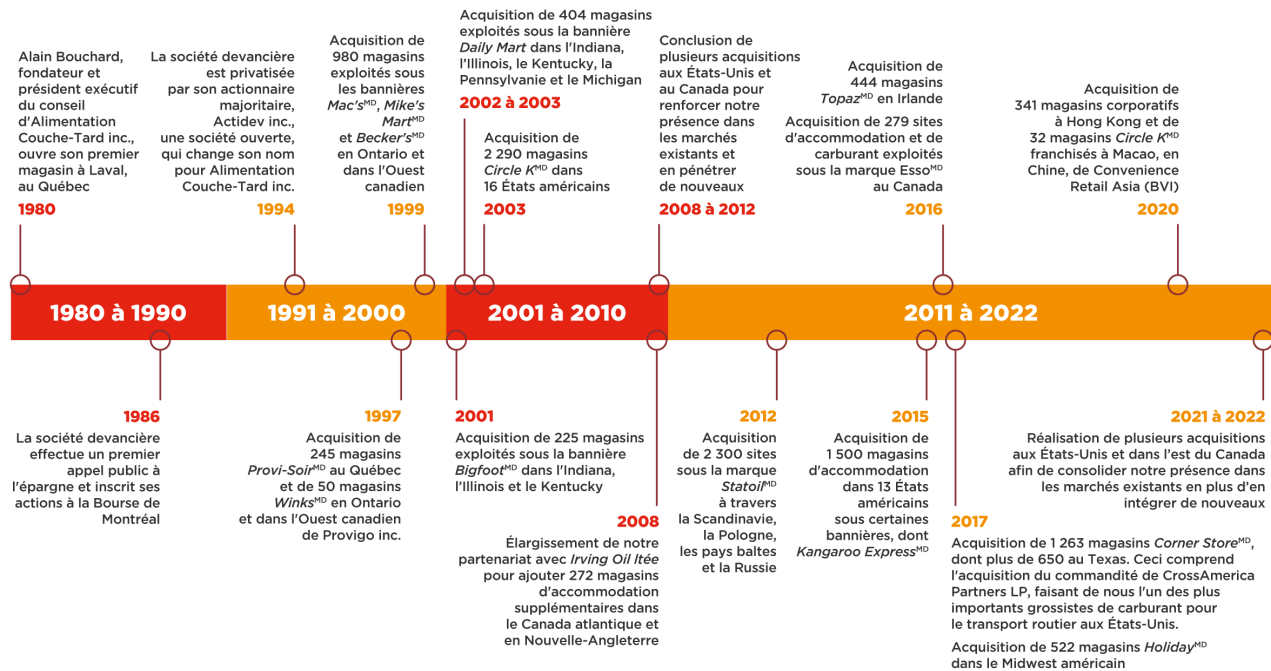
Alain Bouchard, fondateur et président exécutif du conseil d'Alimentation Couche-Tard inc., ouvre son premier magasin à Laval, au Québec

1980

La société devancière est privatisée par son actionnaire majoritaire, Actidev inc., une société ouverte, qui change son nom pour Alimentation Couche-Tard inc.

1994

Acquisition de 980 magasins exploités sous les bannières *Mac's*$^{MD}$, *Mike's Mart*$^{MD}$ et *Becker's*$^{MD}$ en Ontario et dans l'Ouest canadien

1999

Acquisition de 404 magasins exploités sous la bannière *Daily Mart* dans l'Indiana, l'Illinois, le Kentucky, la Pennsylvanie et le Michigan

2002 à 2003

Acquisition de 2 290 magasins *Circle K*$^{MD}$ dans 16 États américains

2003

Conclusion de plusieurs acquisitions aux États-Unis et au Canada pour renforcer notre présence dans les marchés existants et en pénétrer de nouveaux

2008 à 2012

Acquisition de 444 magasins *Topaz*$^{MD}$ en Irlande

Acquisition de 279 sites d'accommodation et de carburant exploités sous la marque Esso$^{MD}$ au Canada

2016

Acquisition de 341 magasins corporatifs à Hong Kong et de 32 magasins *Circle K*$^{MD}$ franchisés à Macao, en Chine, de Convenience Retail Asia (BVI)

2020

1980 à 1990

1991 à 2000

2001 à 2010

2011 à 2022

1986

La société devancière effectue un premier appel public à l'épargne et inscrit ses actions à la Bourse de Montréal

1997

Acquisition de 245 magasins *Provi-Soir*$^{MD}$ au Québec et de 50 magasins *Winks*$^{MD}$ en Ontario et dans l'Ouest canadien de Provigo inc.

2001

Acquisition de 225 magasins exploités sous la bannière *Bigfoot*$^{MD}$ dans l'Indiana, l'Illinois et le Kentucky

2008

Élargissement de notre partenariat avec *Irving Oil ltée* pour ajouter 272 magasins d'accommodation supplémentaires dans le Canada atlantique et en Nouvelle-Angleterre

2012

Acquisition de 2 300 sites sous la marque *Statoil*$^{MD}$ à travers la Scandinavie, la Pologne, les pays baltes et la Russie

2015

Acquisition de 1 500 magasins d'accommodation dans 13 États américains sous certaines bannières, dont *Kangaroo Express*$^{MD}$

2017

Acquisition de 1 263 magasins *Corner Store*$^{MD}$, dont plus de 650 au Texas. Ceci comprend l'acquisition du commandité de CrossAmerica Partners LP, faisant de nous l'un des plus importants grossistes de carburant pour le transport routier aux États-Unis.

Acquisition de 522 magasins *Holiday*$^{MD}$ dans le Midwest américain

2021 à 2022

Réalisation de plusieurs acquisitions aux États-Unis et dans l'est du Canada afin de consolider notre présence dans les marchés existants en plus d'en intégrer de nouveaux